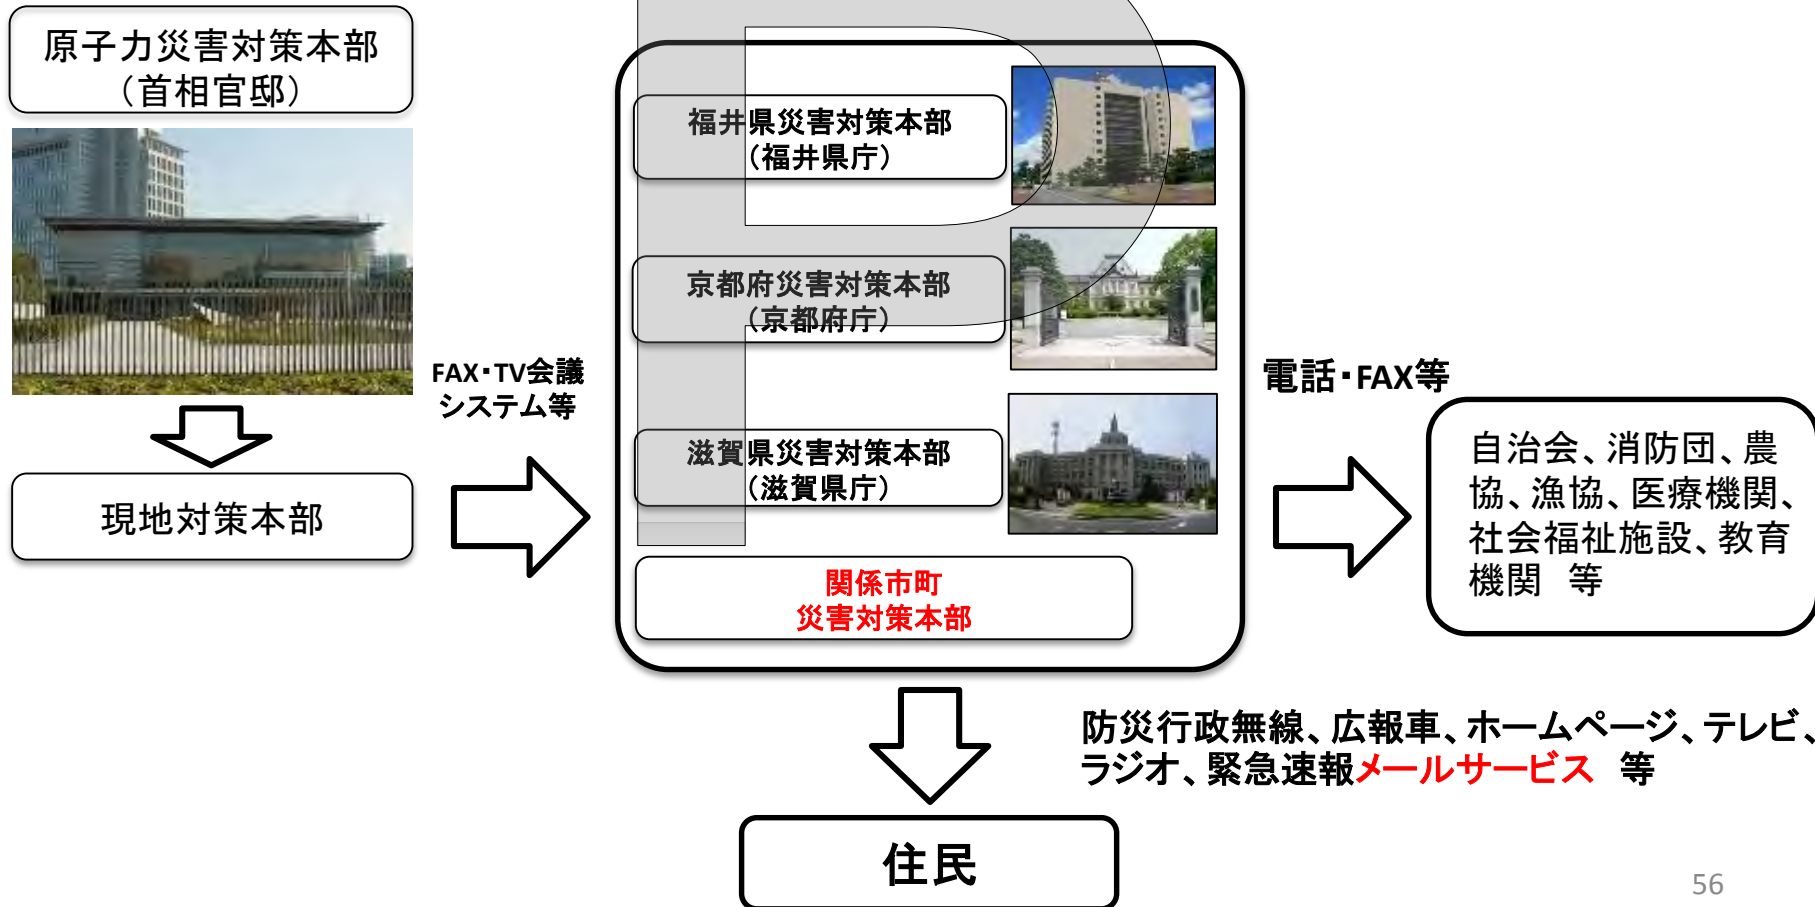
原子力災害対策本部
(首相官邸)

現地対策本部

FAX・TV会議
システム等

福井県災害対策本部
(福井県庁)

京都府災害対策本部
(京都府庁)

滋賀県災害対策本部
(滋賀県庁)

関係市町
災害対策本部

電話・FAX等

自治会、消防団、農協、漁協、医療機関、社会福祉施設、教育機関 等

防災行政無線、広報車、ホームページ、テレビ、ラジオ、緊急速報メールサービス 等

住民

56